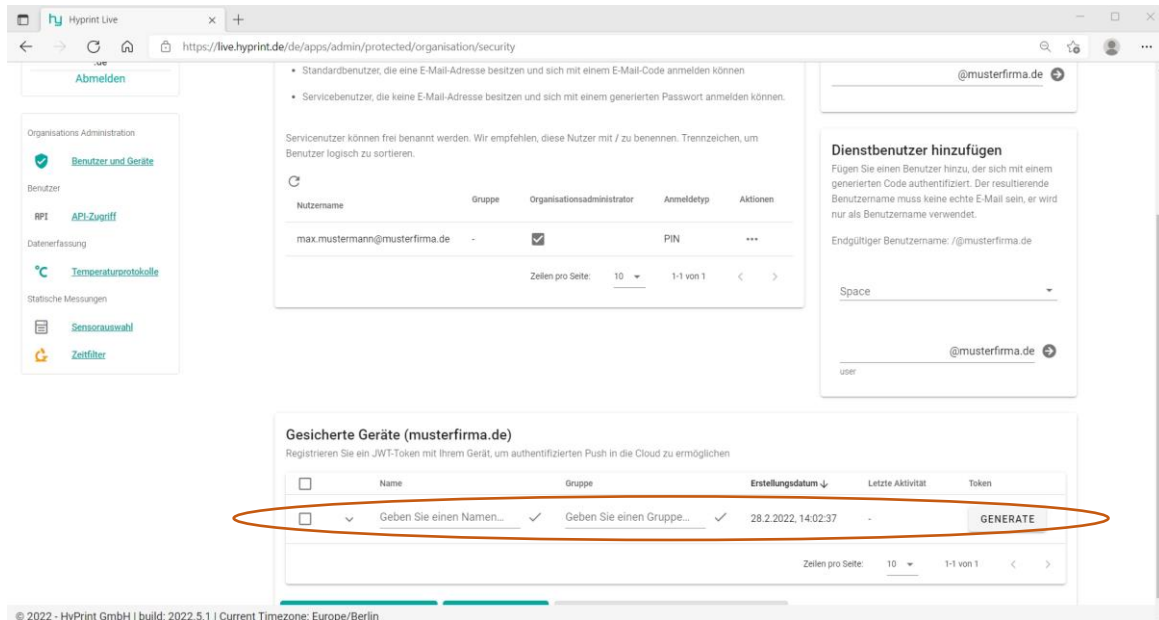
hy Hyprint Live

https://live.hyprint.de/de/apps/admin/protected/organisation/security

.de
Abmelden

Organisations Administration

Benutzer und Geräte

Benutzer

RPI API-Zugriff

Datenerfassung

°C Temperaturprotokolle

Statische Messungen

Sensorauswahl

Zeitfilter

• Standardbenutzer, die eine E-Mail-Adresse besitzen und sich mit einem E-Mail-Code anmelden können

• Servicebenutzer, die keine E-Mail-Adresse besitzen und sich mit einem generierten Passwort anmelden können.

Servicenutzer können frei benannt werden. Wir empfehlen, diese Nutzer mit / zu benennen. Trennzeichen, um Benutzer logisch zu sortieren.

| Nutzername | Gruppe | Organisationsadministrator | Anmeldetyp | Aktionen |
|---|---|---|---|---|
| max.mustermann@musterfirma.de | - | ☑ | PIN | ••• |

Zeilen pro Seite: 10 1-1 von 1

@musterfirma.de

Dienstbenutzer hinzufügen

Fügen Sie einen Benutzer hinzu, der sich mit einem generierten Code authentifiziert. Der resultierende Benutzername muss keine echte E-Mail sein, er wird nur als Benutzername verwendet.

Endgültiger Benutzername: /@musterfirma.de

Space

@musterfirma.de

user

Gesicherte Geräte (musterfirma.de)

Registrieren Sie ein JWT-Token mit Ihrem Gerät, um authentifizierten Push in die Cloud zu ermöglichen

| Name | Gruppe | Erstellungsdatum ↓ | Letzte Aktivität | Token |
|---|---|---|---|---|
| Geben Sie einen Namen... | Geben Sie einen Gruppe... | 28.2.2022, 14:02:37 | - | GENERATE |

Zeilen pro Seite: 10 1-1 von 1

© 2022 - HyPrint GmbH | build: 2022.5.1 | Current Timezone: Europe/Berlin